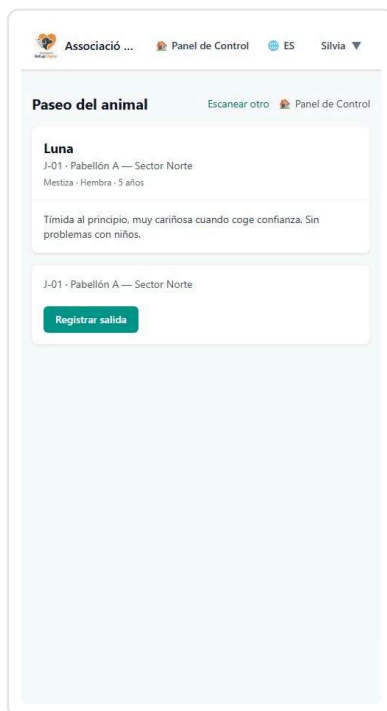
Associació ... Panel de Control ES Silvia ▼

Paseo del animal
Escanear otro Panel de Control

Luna
J-01 · Pabellón A — Sector Norte
Mestiza · Hembra · 5 años

Tímida al principio, muy cariñosa cuando coge confianza. Sin problemas con niños.

J-01 · Pabellón A — Sector Norte

Registrar salida